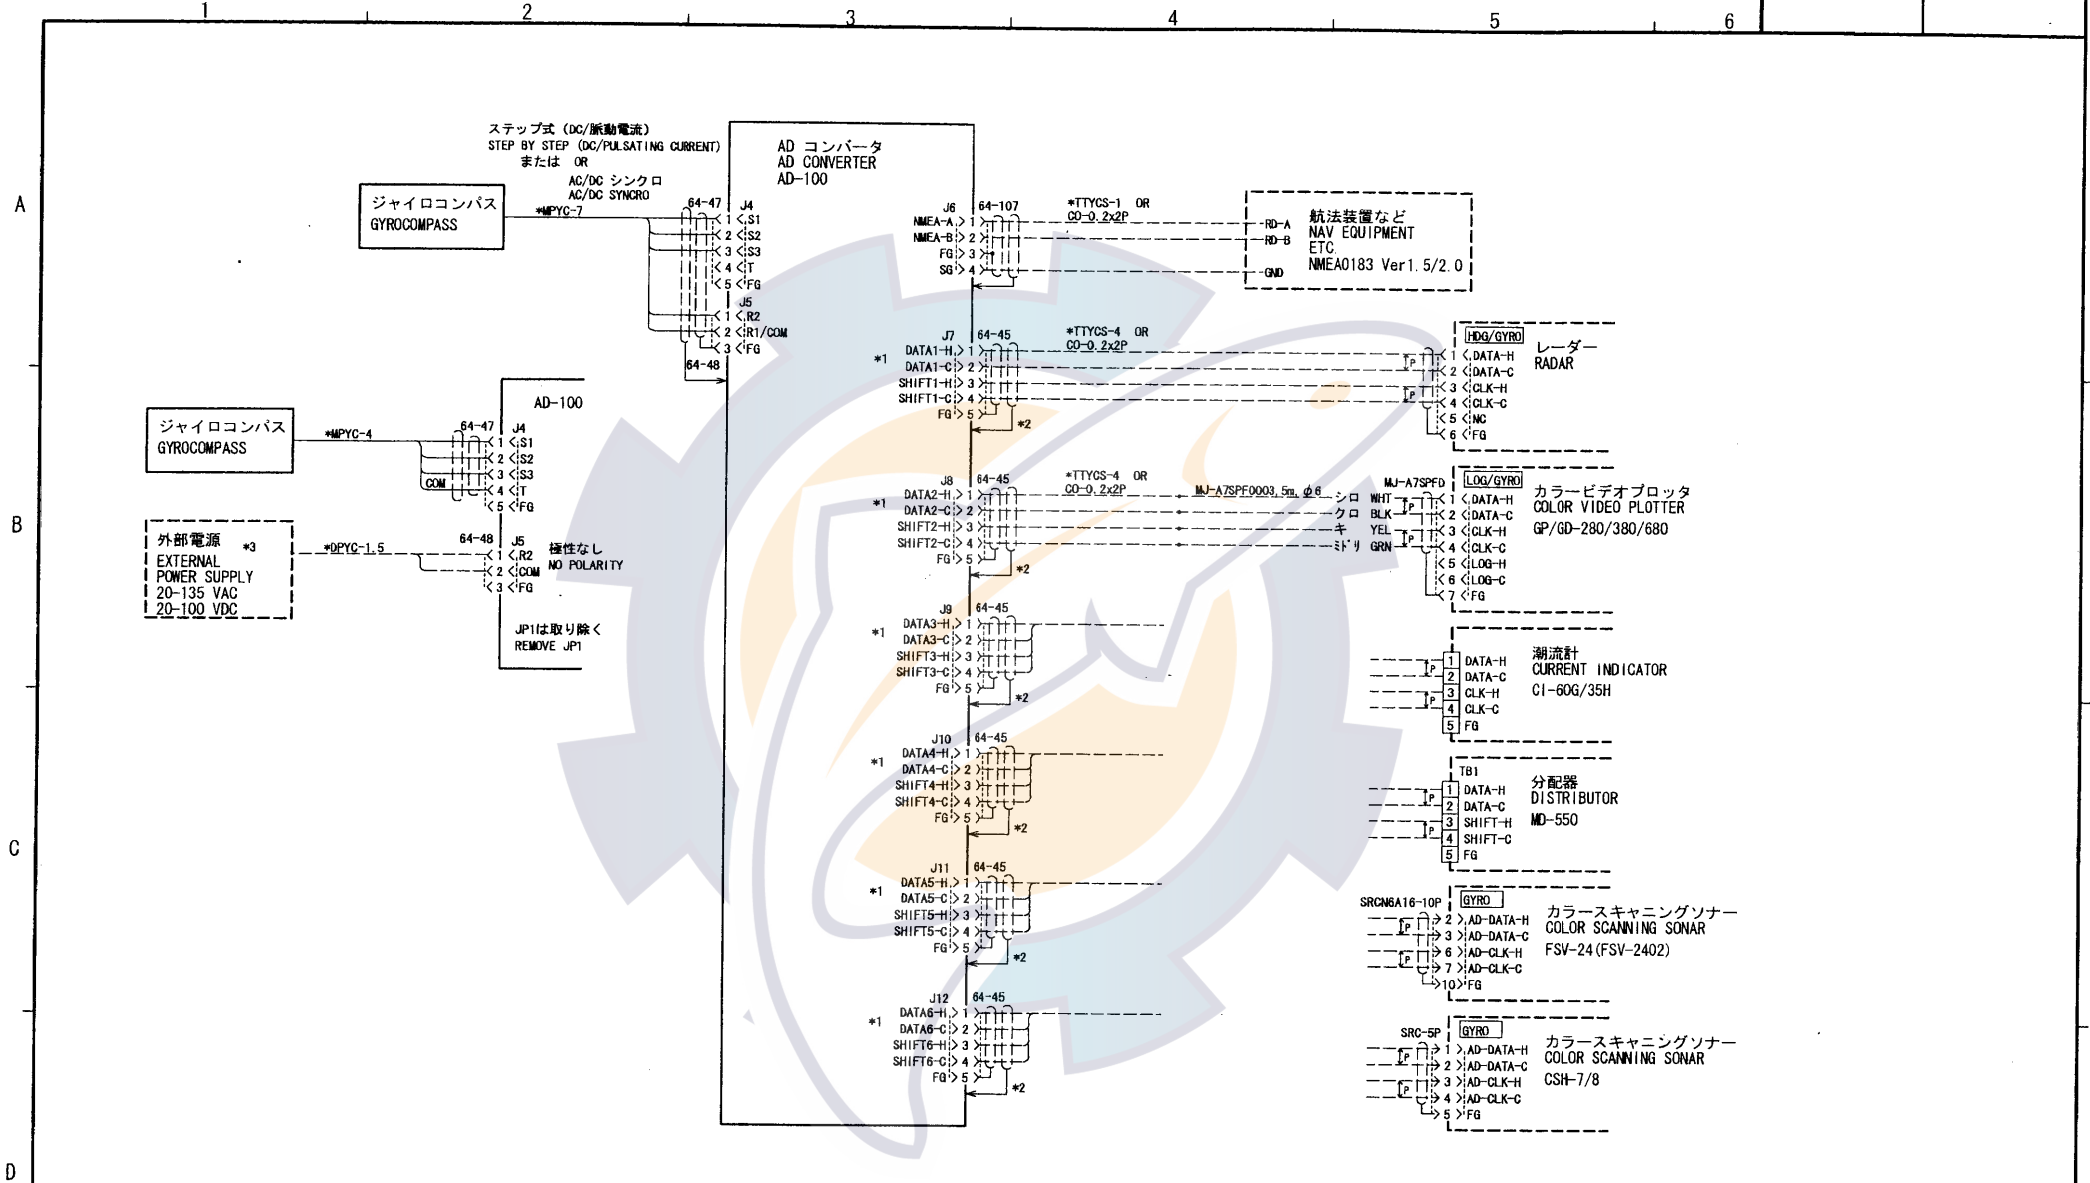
1 2 3 4 5 6

A

B

C

D

ステップ式 (DC/脈動電流)
STEP BY STEP (DC/PULSATING CURRENT)
または OR
AC/DC シンクロ
AC/DC SYNCRO

ジャイロコンパス
GYROCOMPASS

*MPYC-7

64-47
J4
1 S1
2 S2
3 S3
4 T
5 FG
J5
1 R2
2 R1/COM
3 FG
64-48

AD コンバータ
AD CONVERTER
AD-100

J6
64-107
NMEA-A 1
NMEA-B 2
FG 3
SG 4

*TTYCS-1 OR
CO-0.2x2P

RD-A
RD-B
GND

航法装置など
NAV EQUIPMENT
ETC
NMEA0183 Ver1.5/2.0

J7
64-45
*1
DATA1-H 1
DATA1-C 2
SHIFT1-H 3
SHIFT1-C 4
FG 5
*2

*TTYCS-4 OR
CO-0.2x2P

HDG/GYRO
1 DATA-H
2 DATA-C
3 CLK-H
4 CLK-C
5 NC
6 FG
P
P

レーダー
RADAR

ジャイロコンパス
GYROCOMPASS

*MPYC-4

COM

64-47
J4
1 S1
2 S2
3 S3
4 T
5 FG

AD-100

外部電源 *3
EXTERNAL
POWER SUPPLY
20-135 VAC
20-100 VDC

*DPYC-1.5

64-48
J5
1 R2
2 COM
3 FG

極性なし
NO POLARITY

JP1は取り除く
REMOVE JP1

J8
64-45
*1
DATA2-H 1
DATA2-C 2
SHIFT2-H 3
SHIFT2-C 4
FG 5
*2

*TTYCS-4 OR
CO-0.2x2P

MJ-A7SPF0003,5m,φ6
シロ WHT
クロ BLK
キ YEL
ミドリ GRN

MJ-A7SPFD
LOG/GYRO
1 DATA-H
2 DATA-C
3 CLK-H
4 CLK-C
5 LOG-H
6 LOG-C
7 FG
P
P

カラービデオプロッタ
COLOR VIDEO PLOTTER
GP/GD-280/380/680

J9
64-45
*1
DATA3-H 1
DATA3-C 2
SHIFT3-H 3
SHIFT3-C 4
FG 5
*2

1 DATA-H
2 DATA-C
3 CLK-H
4 CLK-C
5 FG
P
P

潮流計
CURRENT INDICATOR
CI-60G/35H

J10
64-45
*1
DATA4-H 1
DATA4-C 2
SHIFT4-H 3
SHIFT4-C 4
FG 5
*2

TB1
1 DATA-H
2 DATA-C
3 SHIFT-H
4 SHIFT-C
5 FG
P
P

分配器
DISTRIBUTOR
MD-550

J11
64-45
*1
DATA5-H 1
DATA5-C 2
SHIFT5-H 3
SHIFT5-C 4
FG 5
*2

SRCN6A16-10P
GYRO
2 AD-DATA-H
3 AD-DATA-C
6 AD-CLK-H
7 AD-CLK-C
10 FG
P
P

カラースキャニングソナー
COLOR SCANNING SONAR
FSV-24(FSV-2402)

J12
64-45
*1
DATA6-H 1
DATA6-C 2
SHIFT6-H 3
SHIFT6-C 4
FG 5
*2

SRC-5P
GYRO
1 AD-DATA-H
2 AD-DATA-C
3 AD-CLK-H
4 AD-CLK-C
5 FG
P
P

カラースキャニングソナー
COLOR SCANNING SONAR
CSH-7/8